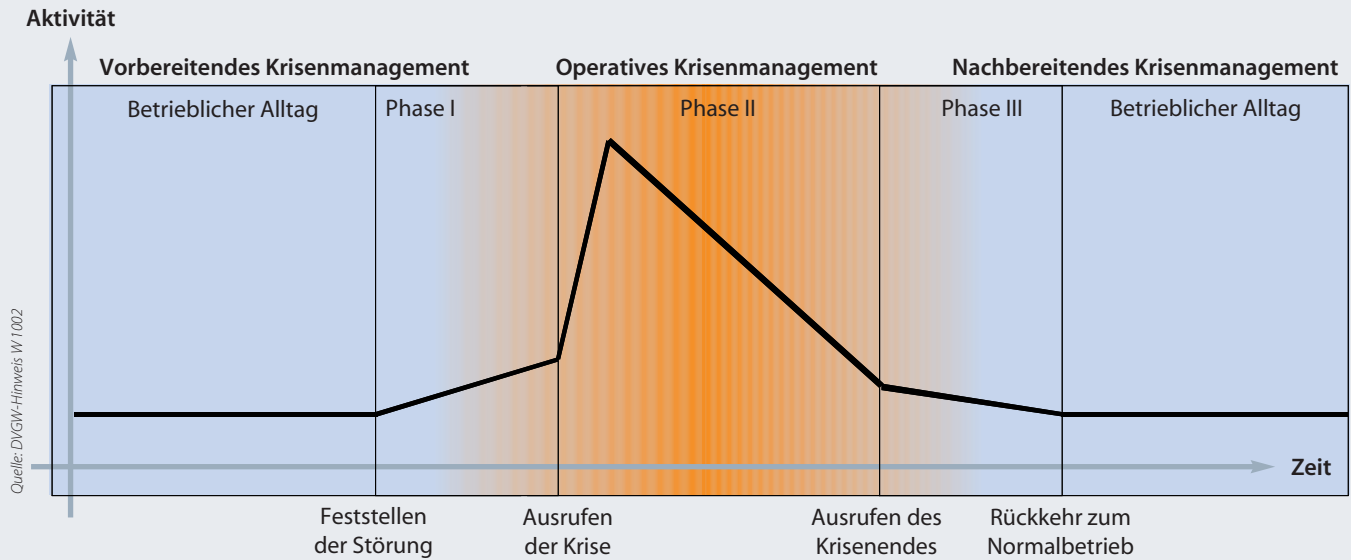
Aktivität

Vorbereitendes Krisenmanagement

Operatives Krisenmanagement

Nachbereitendes Krisenmanagement

Betrieblicher Alltag

Phase I

Phase II

Phase III

Betrieblicher Alltag

Quelle: DVGW-Hinweis W 1002

Zeit

Feststellen der Störung

Ausrufen der Krise

Ausrufen des Krisenendes

Rückkehr zum Normalbetrieb